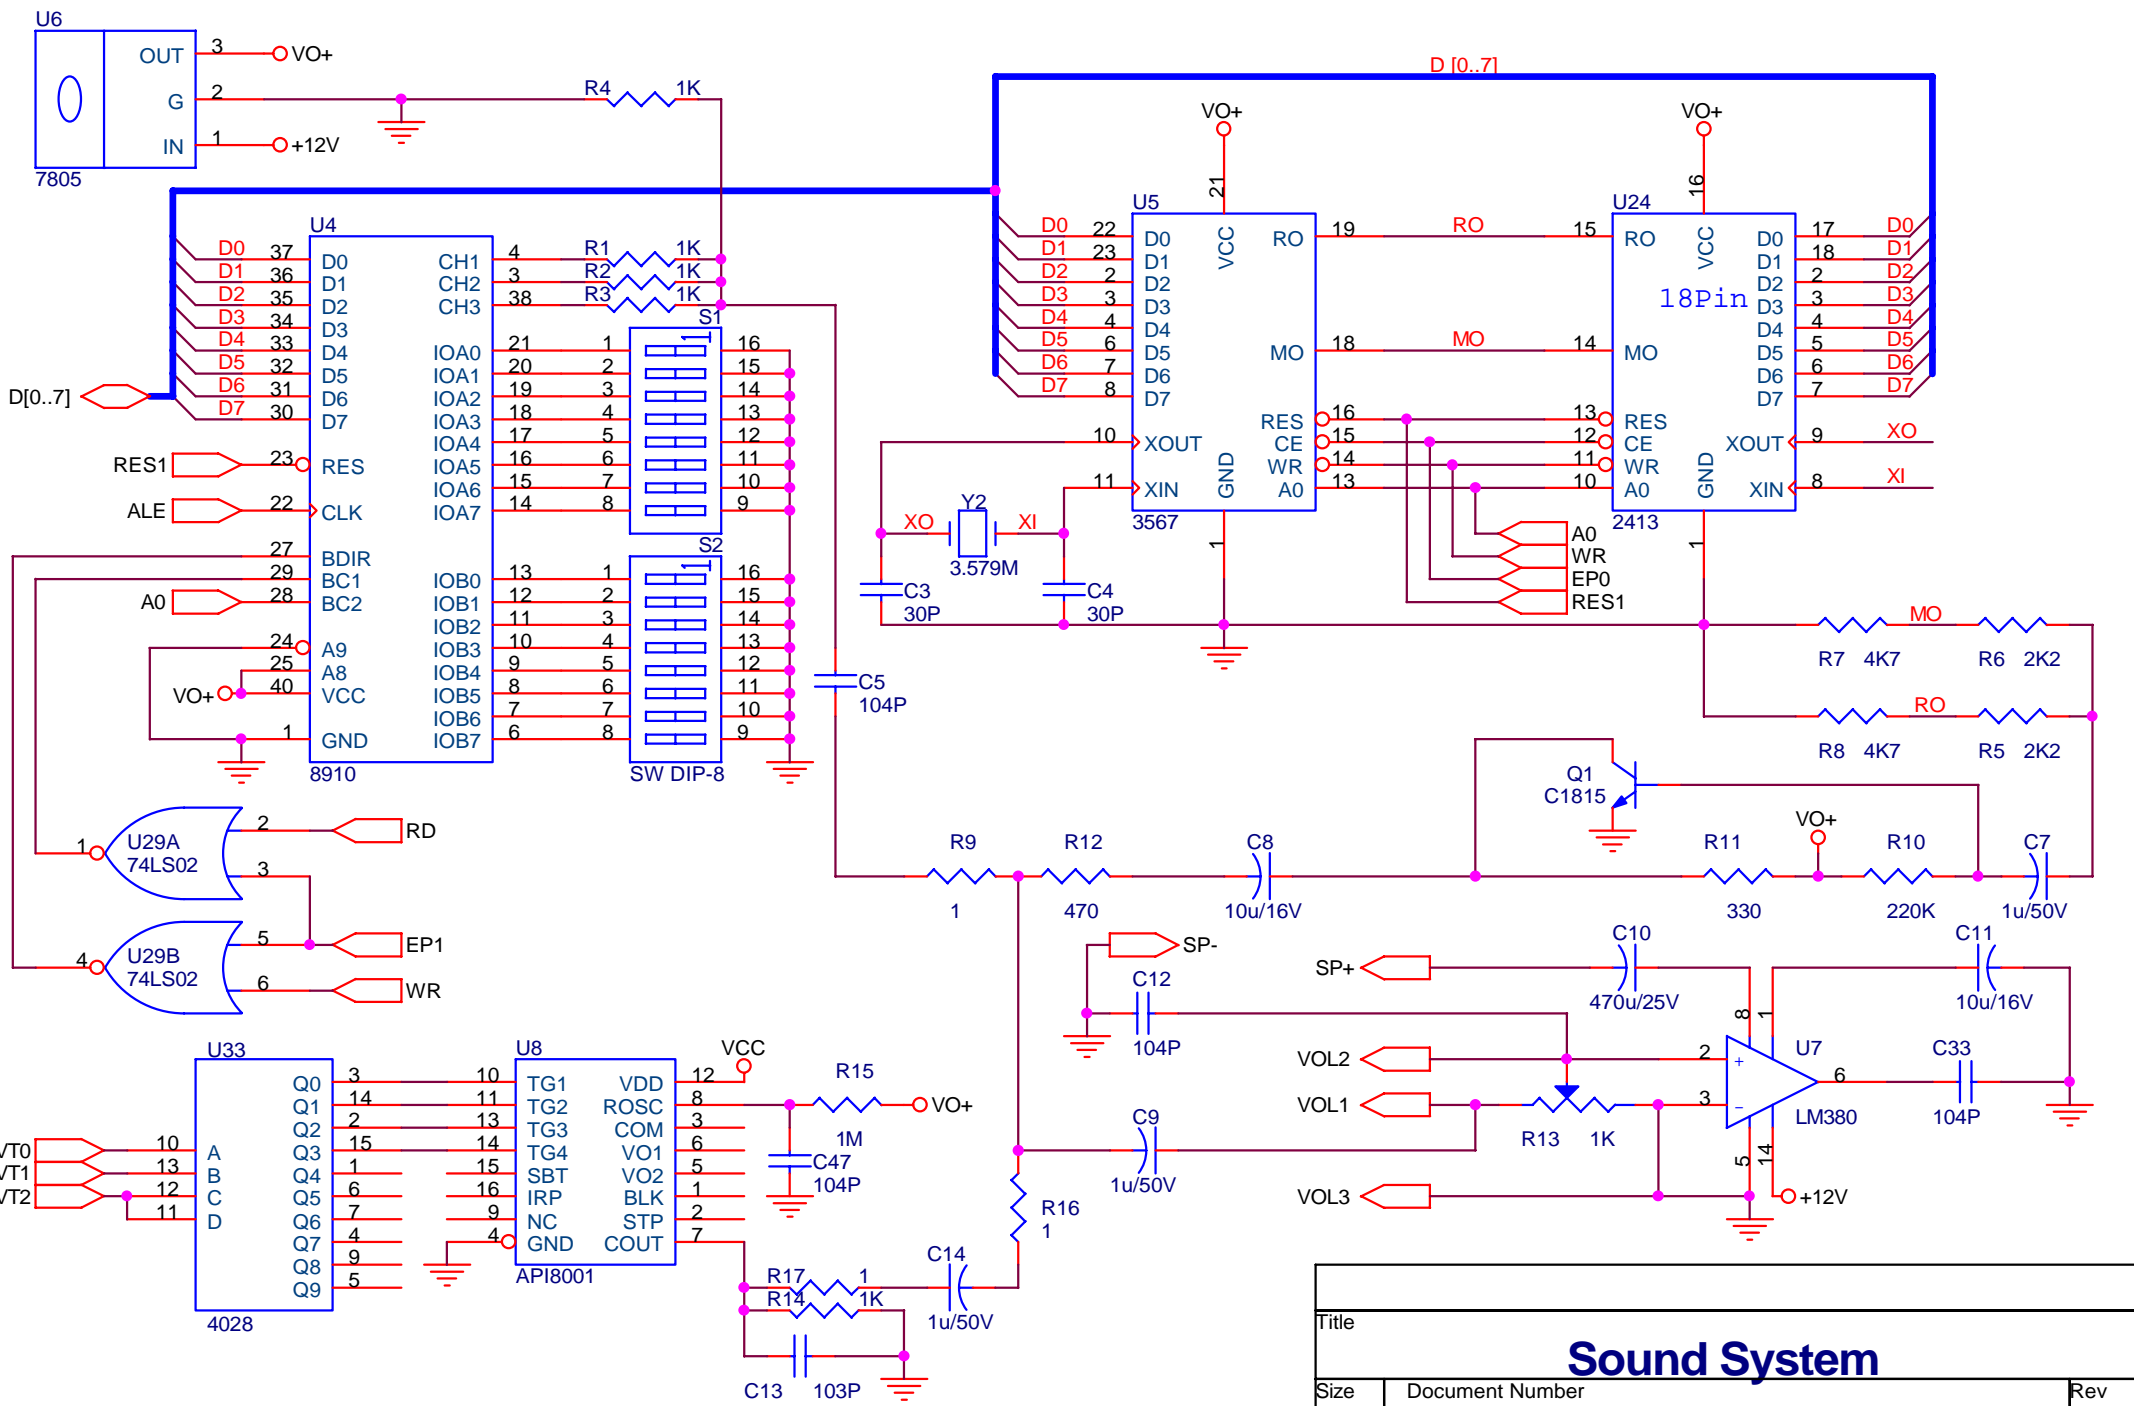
U6
OUT 3 VO+
G 2
IN 1 +12V
7805
R4 1K
D [0..7]
VO+ VO+
21 16
U5 U24
D0 22 D0 VCC RO 19 RO 15 RO VCC D0 17 D0
D1 23 D1 D1 18 D1
D2 2 D2 18Pin D2 2 D2
D3 3 D3 D3 3 D3
D4 4 D4 D4 4 D4
D5 6 D5 MO 18 MO 14 MO D5 5 D5
D6 7 D6 D6 6 D6
D7 8 D7 D7 7 D7
RES 16 13 RES
10 XOUT CE 15 12 CE XOUT 9 XO
WR 14 11 WR
11 XIN GND A0 13 10 A0 GND XIN 8 XI
3567 2413
XO Y2 XI
3.579M
C3 30P C4 30P
1 1
A0 WR EP0 RES1
U4
D0 37 D0 CH1 4 R1 1K
D1 36 D1 CH2 3 R2 1K
D2 35 D2 CH3 38 R3 1K
D3 34 D3 S1
D4 33 D4 IOA0 21 1 16
D5 32 D5 IOA1 20 2 15
D[0..7] D6 31 D6 IOA2 19 3 14
D7 30 D7 IOA3 18 4 13
IOA4 17 5 12
RES1 23 RES IOA5 16 6 11
IOA6 15 7 10
ALE 22 CLK IOA7 14 8 9
27 BDIR S2
29 BC1 IOB0 13 1 16
A0 28 BC2 IOB1 12 2 15
IOB2 11 3 14
24 A9 IOB3 10 4 13
25 A8 IOB4 9 5 12
VO+ 40 VCC IOB5 8 6 11
IOB6 7 7 10
1 GND IOB7 6 8 9
8910 SW DIP-8
C5 104P
MO
R7 4K7 R6 2K2
RO
R8 4K7 R5 2K2
Q1 C1815
2 RD
1 U29A 74LS02
3
R9 R12 C8 R11 VO+ R10 C7
1 470 10u/16V 330 220K 1u/50V
5 EP1
4 U29B 74LS02
6 WR
SP-
SP+ C10 C11
C12 470u/25V 10u/16V
104P 8 1
U33 U8 VCC VOL2 2 U7 C33
Q0 3 10 TG1 VDD 12 6
Q1 14 11 TG2 ROSC 8 R15 VO+ VOL1 3 LM380 104P
Q2 2 13 TG3 COM 3 1M C9
VT0 10 A Q3 15 14 TG4 VO1 6 C47 R13 1K
VT1 13 B Q4 1 15 SBT VO2 5 104P 1u/50V 5 14
VT2 12 C Q5 6 16 IRP BLK 1 VOL3 +12V
11 D Q6 7 9 NC STP 2 R16
Q7 4 4 GND COUT 7 1
Q8 9 API8001 C14
Q9 5 R17 1
4028 R14 1K 1u/50V
C13 103P
Title
Sound System
Size Document Number Rev